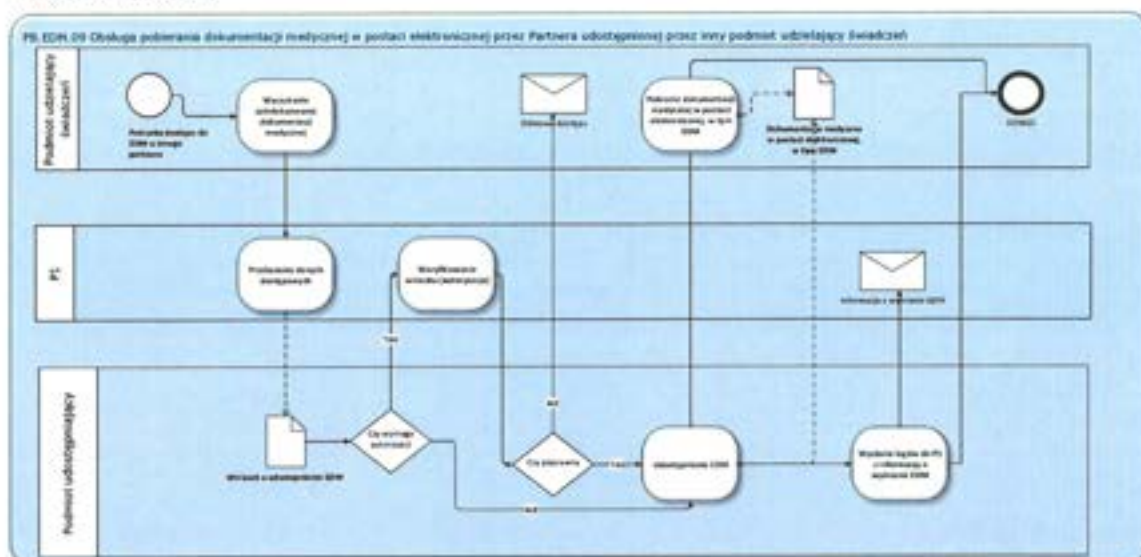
PB. EDM.09 Obsługa pobierania dokumentacji medycznej w postaci elektronicznej przez Partnera udostępnionej przez inny podmiot udzielający świadczeń

Podmiot udzielający świadczeń

Potrzeba dostępu do EDM w innego partnera

Wyszukanie udostępnionej dokumentacji medycznej

Odmowa dostępu

Pobranie dokumentacji medycznej w postaci elektronicznej, w tym EDM

Dokumentacja medyczna w postaci elektronicznej, w tym EDM

Koniec

P1

Przekazanie danych dostępowych

Weryfikacja wniosku (autoryzacja)

Informacja o wpisaniu EDM

Tak

Podmiot udostępniający

Wniosek o udostępnienie EDM

Czy wymaga autoryzacji

Nie

Czy pozytywna

Tak

Udostępnienie EDM

Wysłanie logów do P1 z informacją o wpisaniu EDM

Nie